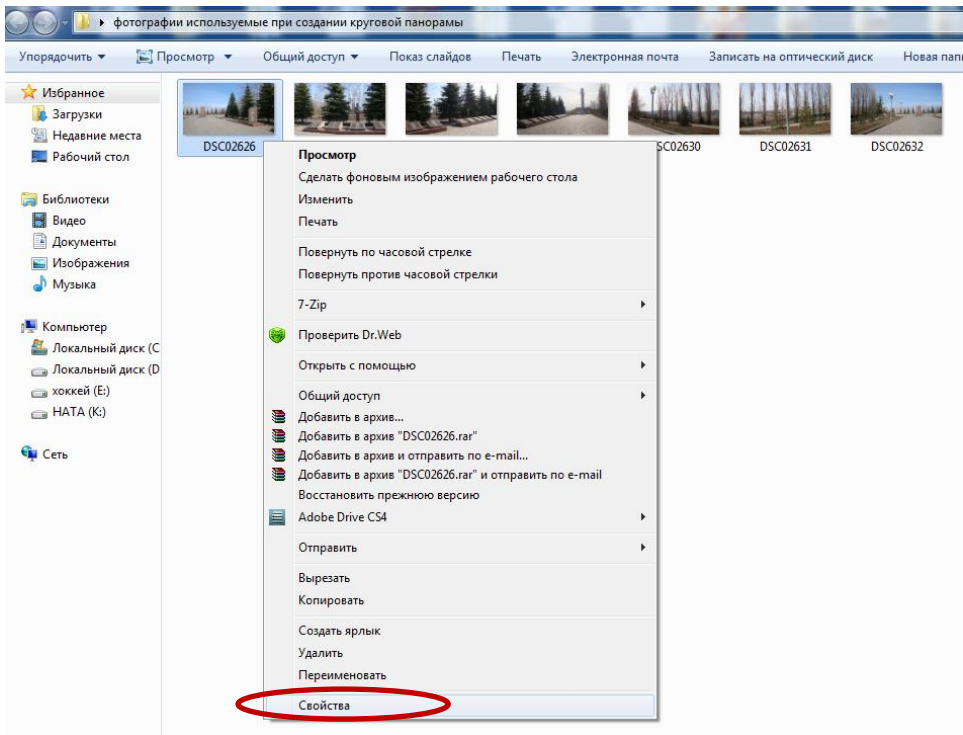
фотографии используемые при создании круговой панорамы

Упорядочить ▾ Просмотр ▾ Общий доступ ▾ Показ слайдов Печать Электронная почта Записать на оптический диск Новая папк

Избранное
Загрузки
Недавние места
Рабочий стол

Библиотеки
Видео
Документы
Изображения
Музыка

Компьютер
Локальный диск (C
Локальный диск (D
хоккей (E:)
НАТА (K:)

Сеть

DSC02626
DSC02630
DSC02631
DSC02632

Просмотр
Сделать фоновым изображением рабочего стола
Изменить
Печать
Повернуть по часовой стрелке
Повернуть против часовой стрелки
7-Zip
Проверить Dr.Web
Открыть с помощью
Общий доступ
Добавить в архив...
Добавить в архив "DSC02626.rar"
Добавить в архив и отправить по e-mail...
Добавить в архив "DSC02626.rar" и отправить по e-mail
Восстановить прежнюю версию
Adobe Drive CS4
Отправить
Вырезать
Копировать
Создать ярлык
Удалить
Переименовать
Свойства